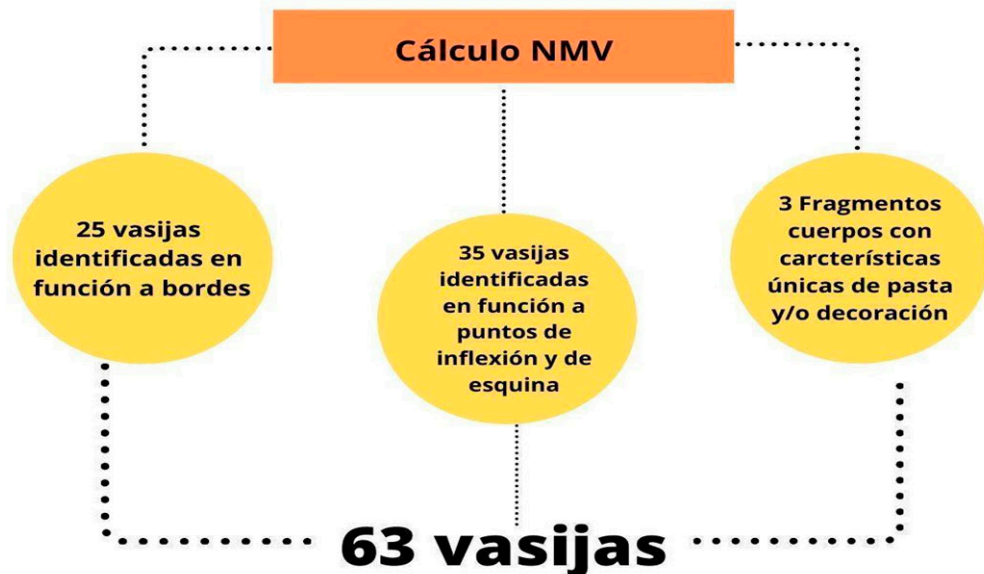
Cálculo NMV

25 vasijas identificadas en función a bordes

35 vasijas identificadas en función a puntos de inflexión y de esquina

3 Fragmentos cuerpos con carcterísticas únicas de pasta y/o decoración

63 vasijas